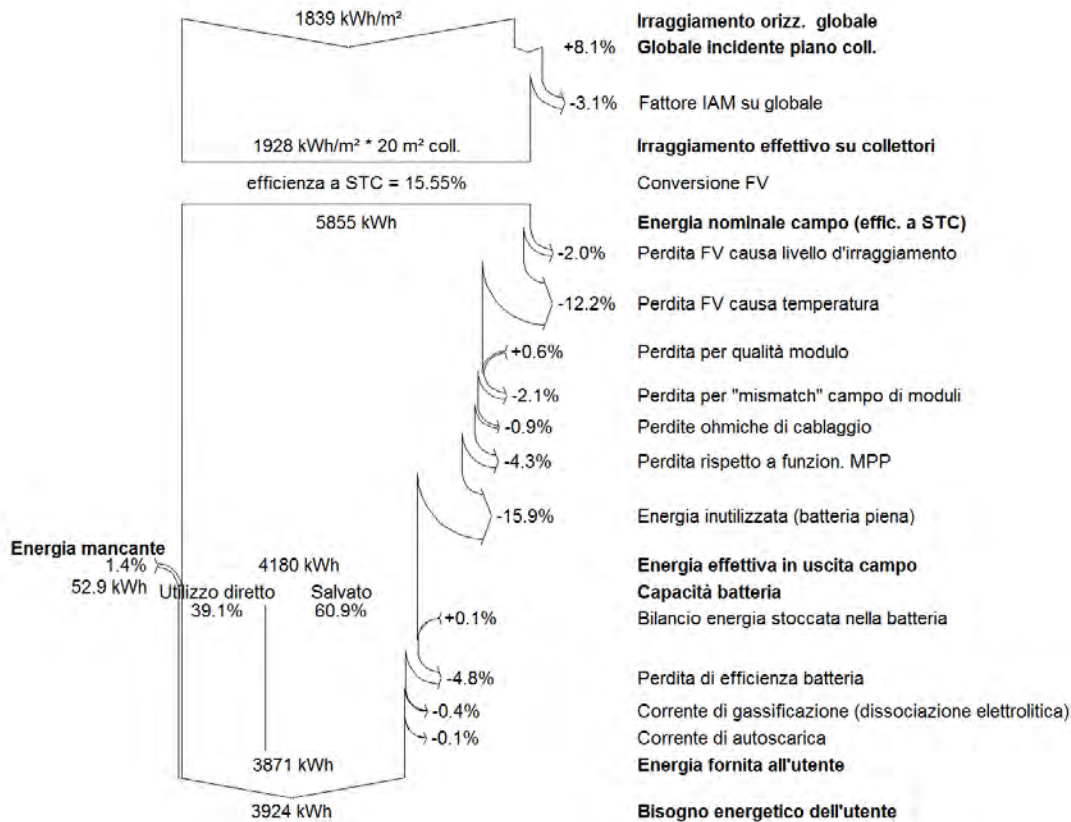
1839 kWh/m²

Irraggiamento orizz. globale

+8.1% Globale incidente piano coll.

-3.1% Fattore IAM su globale

1928 kWh/m² * 20 m² coll.

Irraggiamento effettivo su collettori

efficienza a STC = 15.55%

Conversione FV

5855 kWh

Energia nominale campo (effic. a STC)

-2.0% Perdita FV causa livello d'irraggiamento

-12.2% Perdita FV causa temperatura

+0.6% Perdita per qualità modulo

-2.1% Perdita per "mismatch" campo di moduli

-0.9% Perdite ohmiche di cablaggio

-4.3% Perdita rispetto a funzion. MPP

-15.9% Energia inutilizzata (batteria piena)

Energia mancante
1.4%
52.9 kWh

4180 kWh

Energia effettiva in uscita campo

Utilizzo diretto
39.1%

Salvato
60.9%

Capacità batteria

+0.1% Bilancio energia stoccata nella batteria

-4.8% Perdita di efficienza batteria

-0.4% Corrente di gassificazione (dissociazione elettrolitica)

-0.1% Corrente di autoscarica

3871 kWh

Energia fornita all'utente

3924 kWh

Bisogno energetico dell'utente